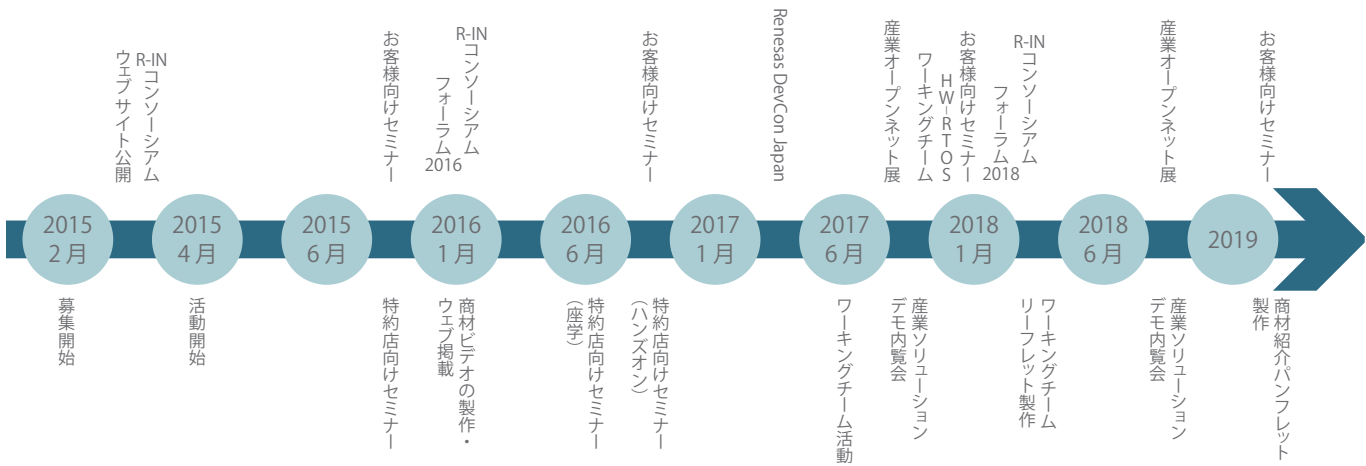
R-IN
コンソーシアム
ウェブサイト公開

お客様向けセミナー

R-IN
コンソーシアム
フォーラム
2016

お客様向けセミナー

Renesas DevCon Japan

産業オープンネット展

ワーキングチーム

お客様向けセミナー
HW-RTOS

R-IN
コンソーシアム
フォーラム
2018

産業オープンネット展

お客様向けセミナー

2015
2月

2015
4月

2015
6月

2016
1月

2016
6月

2017
1月

2017
6月

2018
1月

2018
6月

2019

募集開始

活動開始

特約店向けセミナー

商材ビデオの製作・
ウェブ掲載

特約店向けセミナー
(座学)

特約店向けセミナー
(ハンズオン)

ワーキングチーム活動

産業ソリューション
デモ内覧会

ワーキングチーム
リーフレット製作

産業ソリューション
デモ内覧会

商材紹介パンフレット
製作